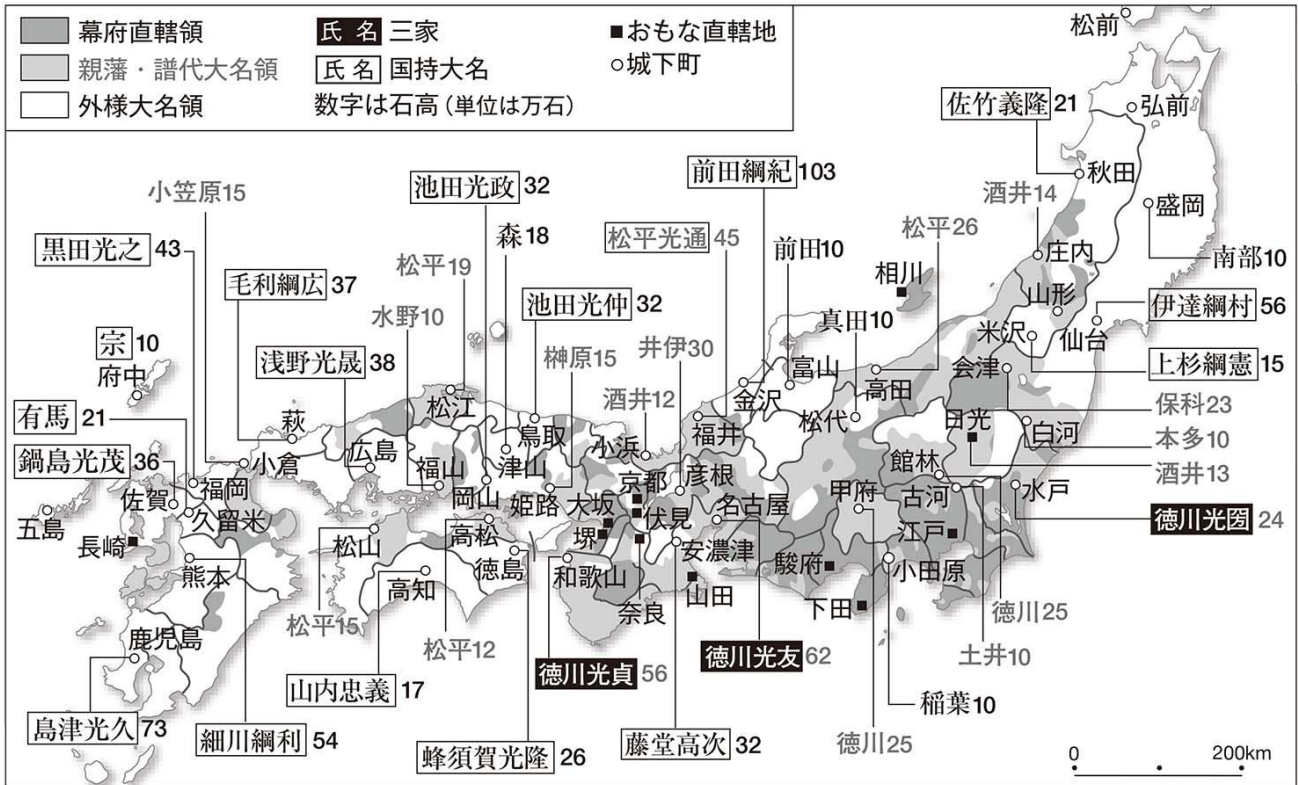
幕府直轄領
親藩・譜代大名領
外様大名領
氏名 三家
氏名 国持大名
数字は石高（単位は万石）
■おもな直轄地
○城下町

松前
弘前
佐竹義隆 21
秋田
盛岡
南部10
酒井14
庄内
山形
伊達綱村 56
仙台
米沢
上杉綱憲 15
会津
保科23
白河
本多10
日光
酒井13
水戸
徳川光圀 24
徳川25
土井10
稲葉10
徳川25
小田原
下田
江戸
古河
館林
甲府
駿府
松平26
相川
前田10
真田10
高田
松代
富山
前田綱紀 103
金沢
福井
松平光通 45
井伊30
彦根
名古屋
安濃津
山田
徳川光友 62
藤堂高次 32
酒井12
小浜
京都
伏見
大坂
堺
奈良
和歌山
徳川光貞 56
榊原15
池田光仲 32
鳥取
池田光政 32
森18
津山
岡山
姫路
松平19
松江
水野10
福山
浅野光晟 38
広島
毛利綱広 37
萩
小笠原15
小倉
黒田光之 43
福岡
宗 10
府中
有馬 21
久留米
鍋島光茂 36
佐賀
五島
長崎
熊本
細川綱利 54
鹿児島
島津光久 73
松山
松平15
高知
山内忠義 17
高松
松平12
徳島
蜂須賀光隆 26
0
200km